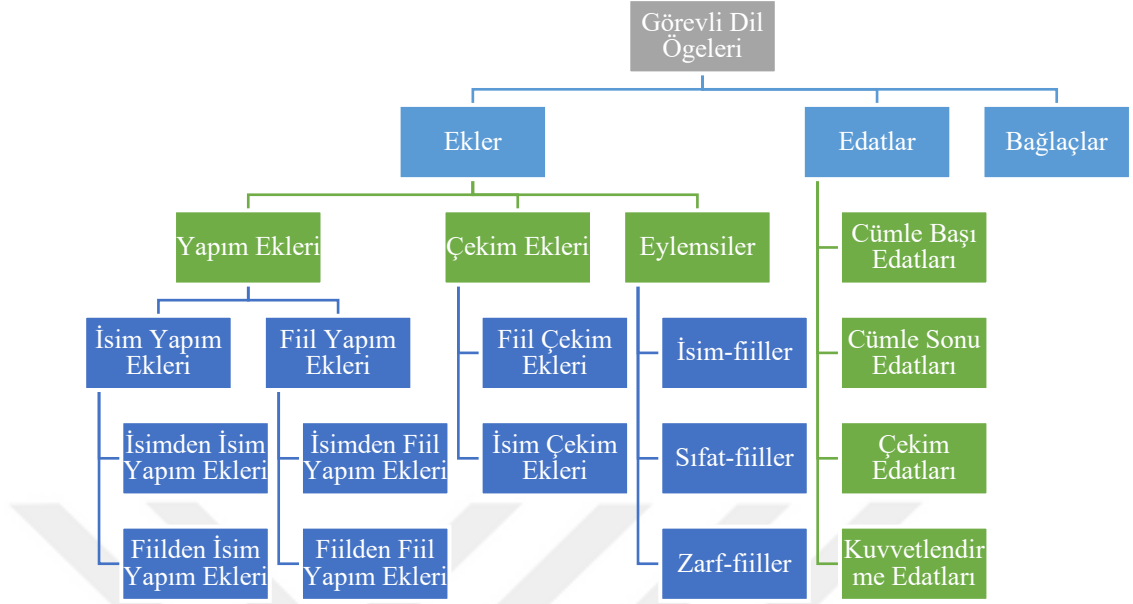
Görevli Dil Ögeleri

Ekler

Edatlar

Bağlaçlar

Yapım Ekleri

Çekim Ekleri

Eylemsiler

İsim Yapım Ekleri

Fiil Yapım Ekleri

İsimden İsim Yapım Ekleri

Fiilden İsim Yapım Ekleri

İsimden Fiil Yapım Ekleri

Fiilden Fiil Yapım Ekleri

Fiil Çekim Ekleri

İsim Çekim Ekleri

İsim-fiiller

Sıfat-fiiller

Zarf-fiiller

Cümle Başı Edatları

Cümle Sonu Edatları

Çekim Edatları

Kuvvetlendirme Edatları